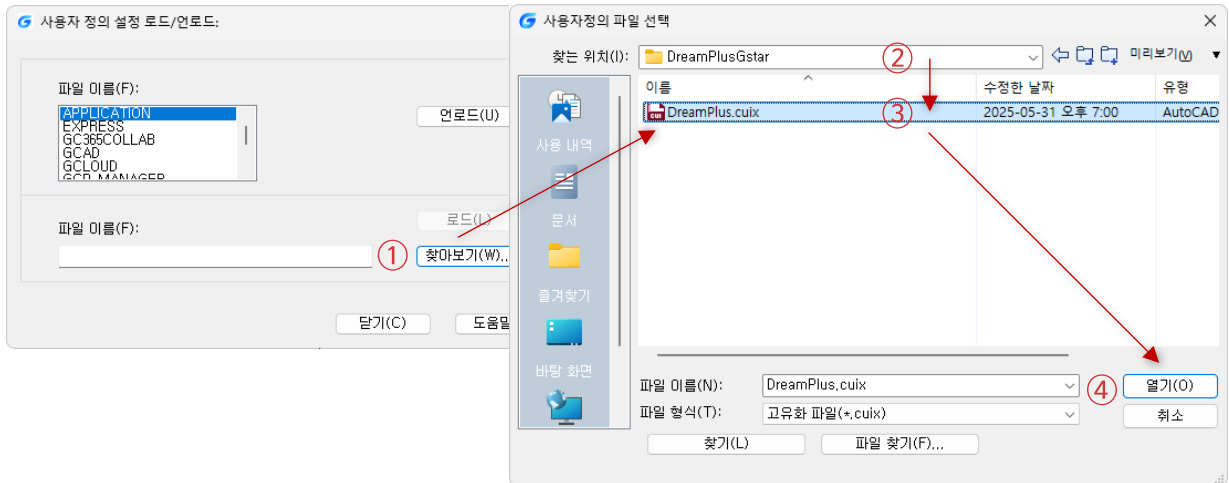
사용자 정의 설정 로드/언로드:

파일 이름(F):

APPLICATION
EXPRESS
GC365COLLAB
GCAD
GCLOUD
GCD_MANAGER

언로드(U)

파일 이름(F):

로드(L)

① 찾아보기(W)...

닫기(C) 도움말

사용자정의 파일 선택

찾는 위치(I): DreamPlusGstar

미리보기(V)

②

| 이름 | 수정한 날짜 | 유형 |
|---|---|---|
| DreamPlus.cuix | 2025-05-31 오후 7:00 | AutoCAD |

③

사용 내역

문서

즐겨찾기

바탕 화면

파일 이름(N): DreamPlus.cuix

파일 형식(T): 고유화 파일(*.cuix)

④ 열기(O)

취소

찾기(L)

파일 찾기(F)...